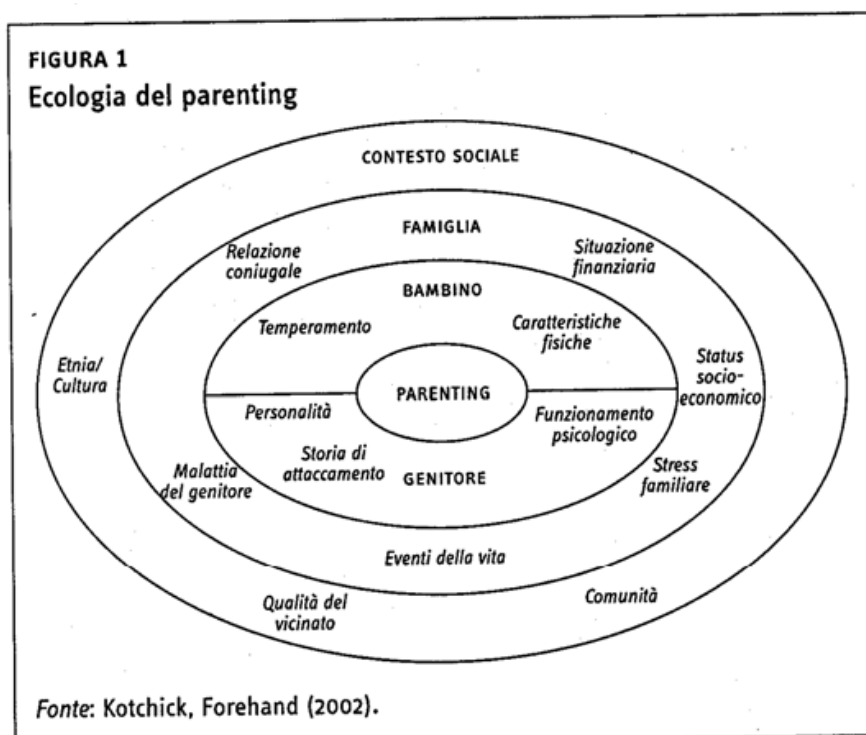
FIGURA 1
Ecologia del parenting

CONTESTO SOCIALE

FAMIGLIA

Relazione coniugale

Situazione finanziaria

BAMBINO

Temperamento

Caratteristiche fisiche

Etnia/ Cultura

Status socio-economico

PARENTING

Personalità

Funzionamento psicologico

Storia di attaccamento

Malattia del genitore

GENITORE

Stress familiare

Eventi della vita

Qualità del vicinato

Comunità

Fonte: Kotchick, Forehand (2002).